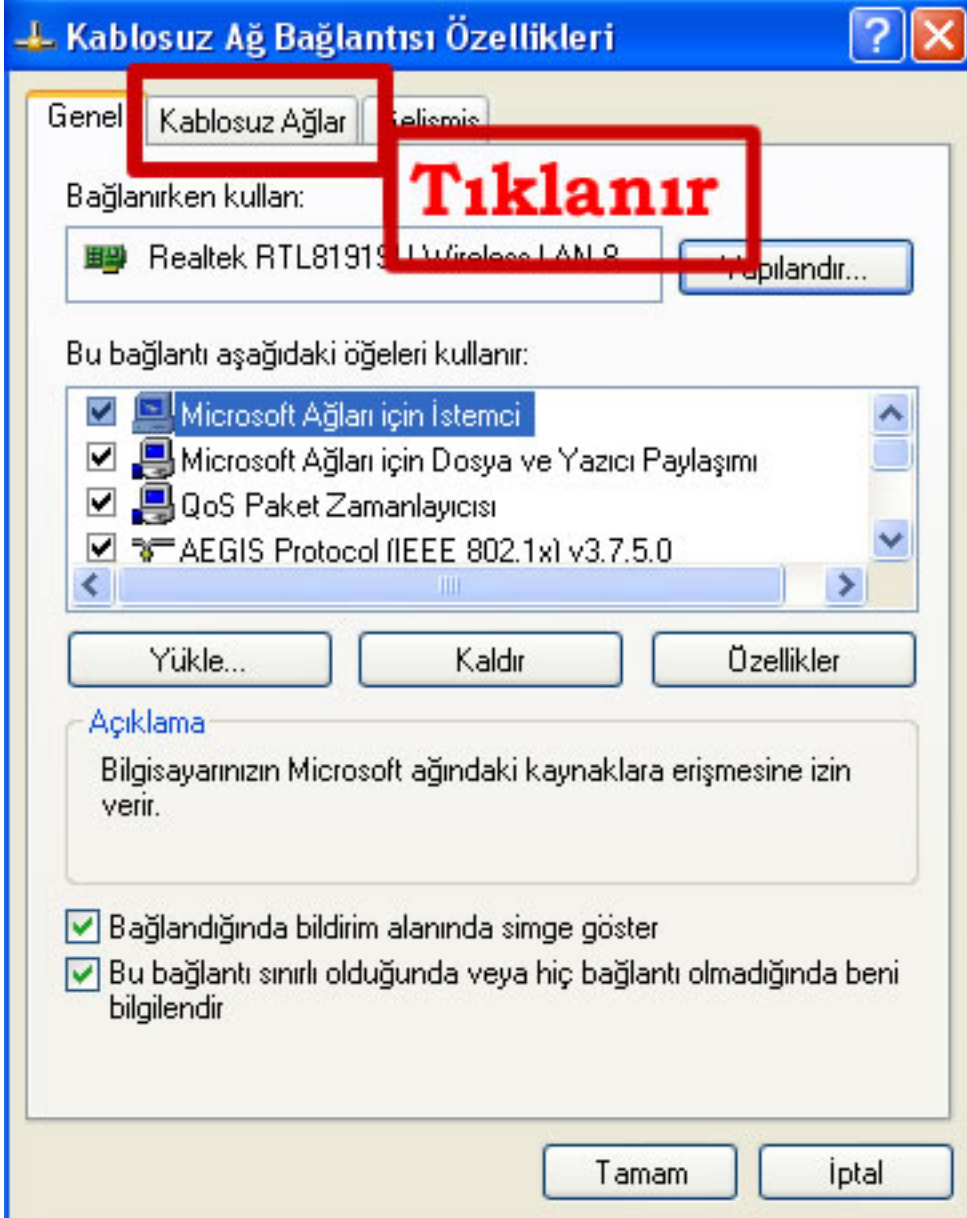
Kablosuz Ağ Bağlantısı Özellikleri

Genel | Kablosuz Ağlar | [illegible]

Tıklanır

Bağlanırken kullan:

Realtek RTL8191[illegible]

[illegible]apılandır...

Bu bağlantı aşağıdaki öğeleri kullanır:

Microsoft Ağları için İstemci
Microsoft Ağları için Dosya ve Yazıcı Paylaşımı
QoS Paket Zamanlayıcısı
AEGIS Protocol (IEEE 802.1x) v3.7.5.0

Yükle... | Kaldır | Özellikler

Açıklama

Bilgisayarınızın Microsoft ağındaki kaynaklara erişmesine izin verir.

Bağlandığında bildirim alanında simge göster

Bu bağlantı sınırlı olduğunda veya hiç bağlantı olmadığında beni bilgilendir

Tamam | İptal